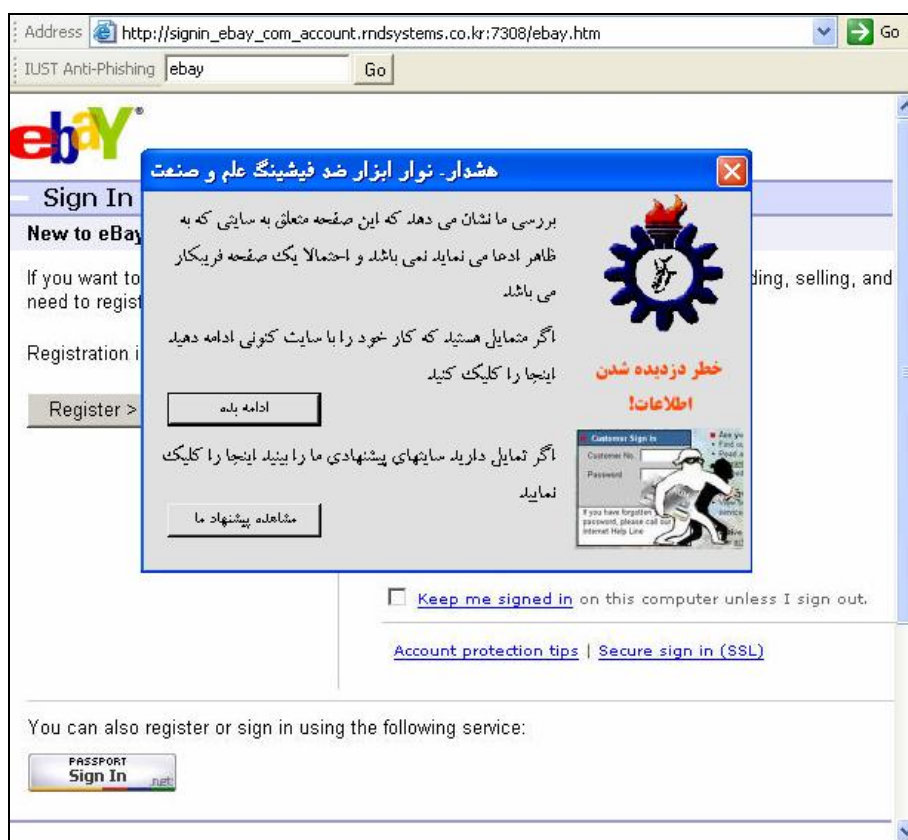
Address http://signin_ebay_com_account.rndsystems.co.kr:7308/ebay.htm Go

IUST Anti-Phishing ebay Go

ebY

Sign In

New to eBay

If you want to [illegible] ding, selling, and need to regist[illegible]

Registration i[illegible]

Register >

هشدار- نوار ابزار ضد فیشینگ علم و صنعت

بررسی ما نشان می دهد که این صفحه متعلق به سایتی که به ظاهر ادعا می نماید نمی باشد و احتمالا یک صفحه فریبکار می باشد

اگر متمایل هستید که کار خود را با سایت کنونی ادامه دهید اینجا را کلیک کنید

ادامه بده

اگر تمایل دارید سایتهای پیشنهادی ما را ببینید اینجا را کلیک نمایید

مشاهده پیشنهاد ما

خطر دزدیده شدن اطلاعات!

Customer Sign In
Customer No.
Password
If you have forgotten password, please call our Internet Help Line

Keep me signed in on this computer unless I sign out.

Account protection tips | Secure sign in (SSL)

You can also register or sign in using the following service:

PASSPORT Sign In .net